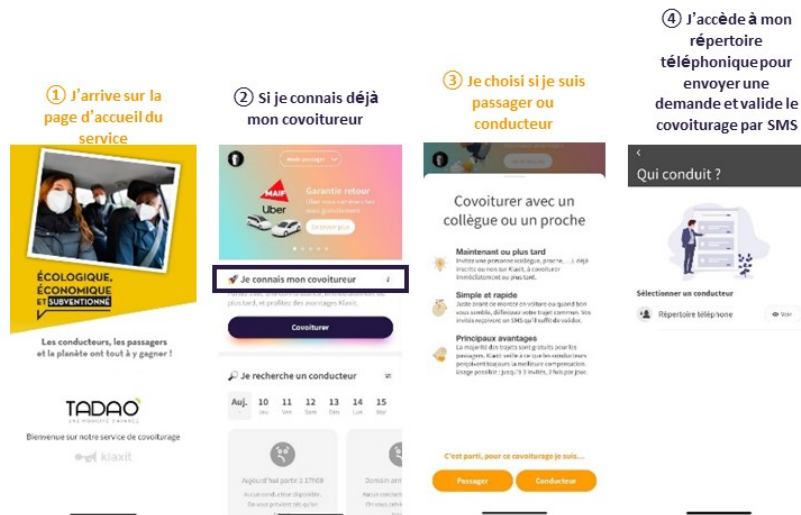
① J'arrive sur la page d'accueil du service

ÉCOLOGIQUE, ÉCONOMIQUE ET SUBVENTIONNÉ

Les conducteurs, les passagers et la planète ont tout à y gagner !

TADAO

Bienvenue sur notre service de covoiturage

klaxit

② Si je connais déjà mon covoitureur

MAIF Uber

Garantie retour

En savoir plus

Je connais mon covoitureur

Covoiturer

Je recherche un conducteur

| Auj. | 10 | 11 | 12 | 13 | 14 | 15 |
|---|---|---|---|---|---|---|
| | Jeu | Ven | Sam | Dim | Lun | Mar |

Aujourd'hui partir à 17h00

③ Je choisi si je suis passager ou conducteur

Covoiturer avec un collègue ou un proche

Maintenant ou plus tard

Simple et rapide

Principaux avantages

C'est parti, pour ce covoiturage je suis...

Passager

Conducteur

④ J'accède à mon répertoire téléphonique pour envoyer une demande et valide le covoiturage par SMS

Qui conduit ?

Sélectionner un conducteur

Répertoire téléphone

Voir